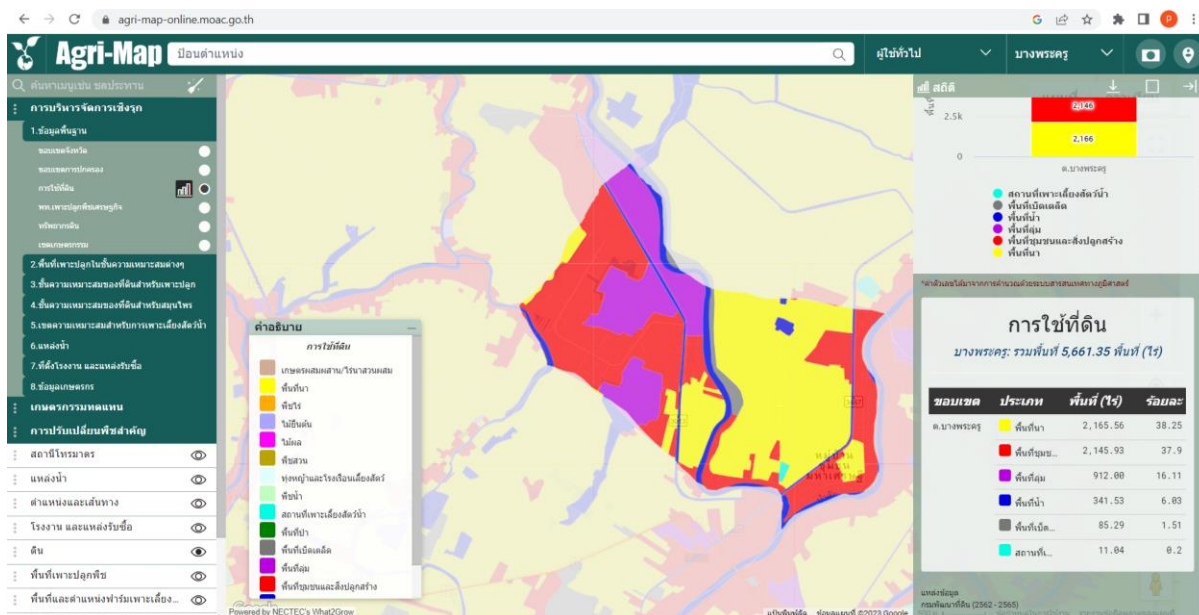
agri-map-online.moac.go.th

Agri-Map ป้อนตำแหน่ง

ผู้ใช้ทั่วไป

บางพระครู

ค้นหาหมู่บ้าน ชลประทาน

การบริหารจัดการเชิงรุก

1.ข้อมูลพื้นฐาน

ขอบเขตจังหวัด

ขอบเขตการปกครอง

การใช้ที่ดิน

พท.เพาะปลูกพืชเศรษฐกิจ

ทรัพยากรดิน

เขตเกษตรกรรม

2.พื้นที่เพาะปลูกในชั้นความเหมาะสมต่างๆ

3.ชั้นความเหมาะสมของที่ดินสำหรับเพาะปลูก

4.ชั้นความเหมาะสมของที่ดินสำหรับสมุนไพร

5.เขตความเหมาะสมสำหรับการเพาะเลี้ยงสัตว์น้ำ

6.แหล่งน้ำ

7.ที่ตั้งโรงงาน และแหล่งรับซื้อ

8.ข้อมูลเกษตรกร

เกษตรกรรมทดแทน

การปรับเปลี่ยนพืชสำคัญ

สถานีไทรมาตร

แหล่งน้ำ

ตำแหน่งและเส้นทาง

โรงงาน และแหล่งรับซื้อ

ดิน

พื้นที่เพาะปลูกพืช

พื้นที่และตำแหน่งฟาร์มเพาะเลี้ยง...

คำอธิบาย

การใช้ที่ดิน

เกษตรผสมผสาน/ไร่นาสวนผสม

พื้นที่นา

พืชไร่

ไม้ยืนต้น

ไม้ผล

พืชสวน

ทุ่งหญ้าและโรงเรือนเลี้ยงสัตว์

พืชน้ำ

สถานที่เพาะเลี้ยงสัตว์น้ำ

พื้นที่ป่า

พื้นที่เบ็ดเตล็ด

พื้นที่ลุ่ม

พื้นที่ชุมชนและสิ่งปลูกสร้าง

Powered by NECTEC's What2Grow

สถิติ

2.5k

0

2,146

2,166

ต.บางพระครู

สถานที่เพาะเลี้ยงสัตว์น้ำ
พื้นที่เบ็ดเตล็ด
พื้นที่น้ำ
พื้นที่ลุ่ม
พื้นที่ชุมชนและสิ่งปลูกสร้าง
พื้นที่นา

การใช้ที่ดิน

บางพระครู: รวมพื้นที่ 5,661.35 พื้นที่ (ไร่)

| ขอบเขต | ประเภท | พื้นที่ (ไร่) | ร้อยละ |
|---|---|---|---|
| ต.บางพระครู | พื้นที่นา | 2,165.56 | 38.25 |
| | พื้นที่ชุมช... | 2,145.93 | 37.9 |
| | พื้นที่ลุ่ม | 912.08 | 16.11 |
| | พื้นที่น้ำ | 341.53 | 6.03 |
| | พื้นที่เบ็ด... | 85.29 | 1.51 |
| | สถานที่เ... | 11.04 | 0.2 |

แหล่งข้อมูล
กรมพัฒนาที่ดิน (2562 - 2565)